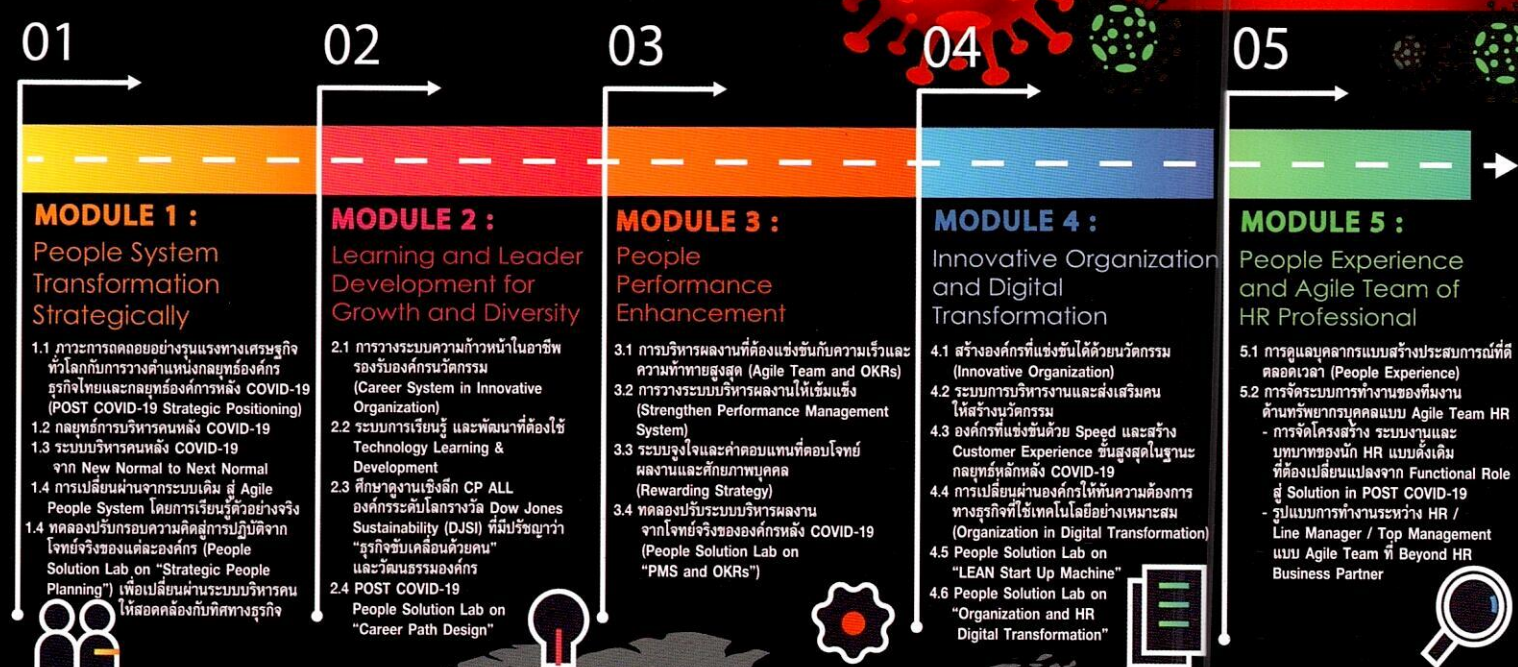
01

02

03

04

05

MODULE 1 :
People System Transformation Strategically

1.1 ภาวะการถดถอยอย่างรุนแรงทางเศรษฐกิจทั่วโลกกับการวางตำแหน่งกลยุทธ์องค์กรธุรกิจไทยและกลยุทธ์องค์การหลัง COVID-19 (POST COVID-19 Strategic Positioning)
1.2 กลยุทธ์การบริหารคนหลัง COVID-19
1.3 ระบบบริหารคนหลัง COVID-19 จาก New Normal to Next Normal
1.4 การเปลี่ยนผ่านจากระบบเดิม สู่ Agile People System โดยการเรียนรู้ตัวอย่างจริง
1.4 ทดลองปรับกรอบความคิดสู่การปฏิบัติจากโจทย์จริงของแต่ละองค์กร (People Solution Lab on "Strategic People Planning") เพื่อเปลี่ยนผ่านระบบบริหารคนให้สอดคล้องกับทิศทางธุรกิจ

MODULE 2 :
Learning and Leader Development for Growth and Diversity

2.1 การวางระบบความก้าวหน้าในอาชีพรองรับองค์กรนวัตกรรม (Career System in Innovative Organization)
2.2 ระบบการเรียนรู้ และพัฒนาที่ต้องใช้ Technology Learning & Development
2.3 ศึกษาดูงานเชิงลึก CP ALL องค์กรระดับโลกรางวัล Dow Jones Sustainability (DJSI) ที่มีปรัชญาว่า "ธุรกิจขับเคลื่อนด้วยคน" และวัฒนธรรมองค์กร
2.4 POST COVID-19 People Solution Lab on "Career Path Design"

MODULE 3 :
People Performance Enhancement

3.1 การบริหารผลงานที่ต้องแข่งขันกับความเร็วและความท้าทายสูงสุด (Agile Team and OKRs)
3.2 การวางระบบบริหารผลงานให้เข้มแข็ง (Strengthen Performance Management System)
3.3 ระบบจูงใจและค่าตอบแทนที่ตอบโจทย์ผลงานและศักยภาพบุคคล (Rewarding Strategy)
3.4 ทดลองปรับระบบบริหารผลงานจากโจทย์จริงขององค์กรหลัง COVID-19 (People Solution Lab on "PMS and OKRs")

MODULE 4 :
Innovative Organization and Digital Transformation

4.1 สร้างองค์กรที่แข่งขันได้ด้วยนวัตกรรม (Innovative Organization)
4.2 ระบบการบริหารงานและส่งเสริมคนให้สร้างนวัตกรรม
4.3 องค์กรที่แข่งขันด้วย Speed และสร้าง Customer Experience ขั้นสูงสุดในฐานะกลยุทธ์หลักหลัง COVID-19
4.4 การเปลี่ยนผ่านองค์กรให้ทันความต้องการทางธุรกิจที่ใช้เทคโนโลยีอย่างเหมาะสม (Organization in Digital Transformation)
4.5 People Solution Lab on "LEAN Start Up Machine"
4.6 People Solution Lab on "Organization and HR Digital Transformation"

MODULE 5 :
People Experience and Agile Team of HR Professional

5.1 การดูแลบุคลากรแบบสร้างประสบการณ์ที่ดีตลอดเวลา (People Experience)
5.2 การจัดระบบการทำงานของทีมงานด้านทรัพยากรบุคคลแบบ Agile Team HR
- การจัดโครงสร้าง ระบบงานและบทบาทของนัก HR แบบดั้งเดิมที่ต้องเปลี่ยนแปลงจาก Functional Role สู่ Solution in POST COVID-19
- รูปแบบการทำงานระหว่าง HR / Line Manager / Top Management แบบ Agile Team ที่ Beyond HR Business Partner